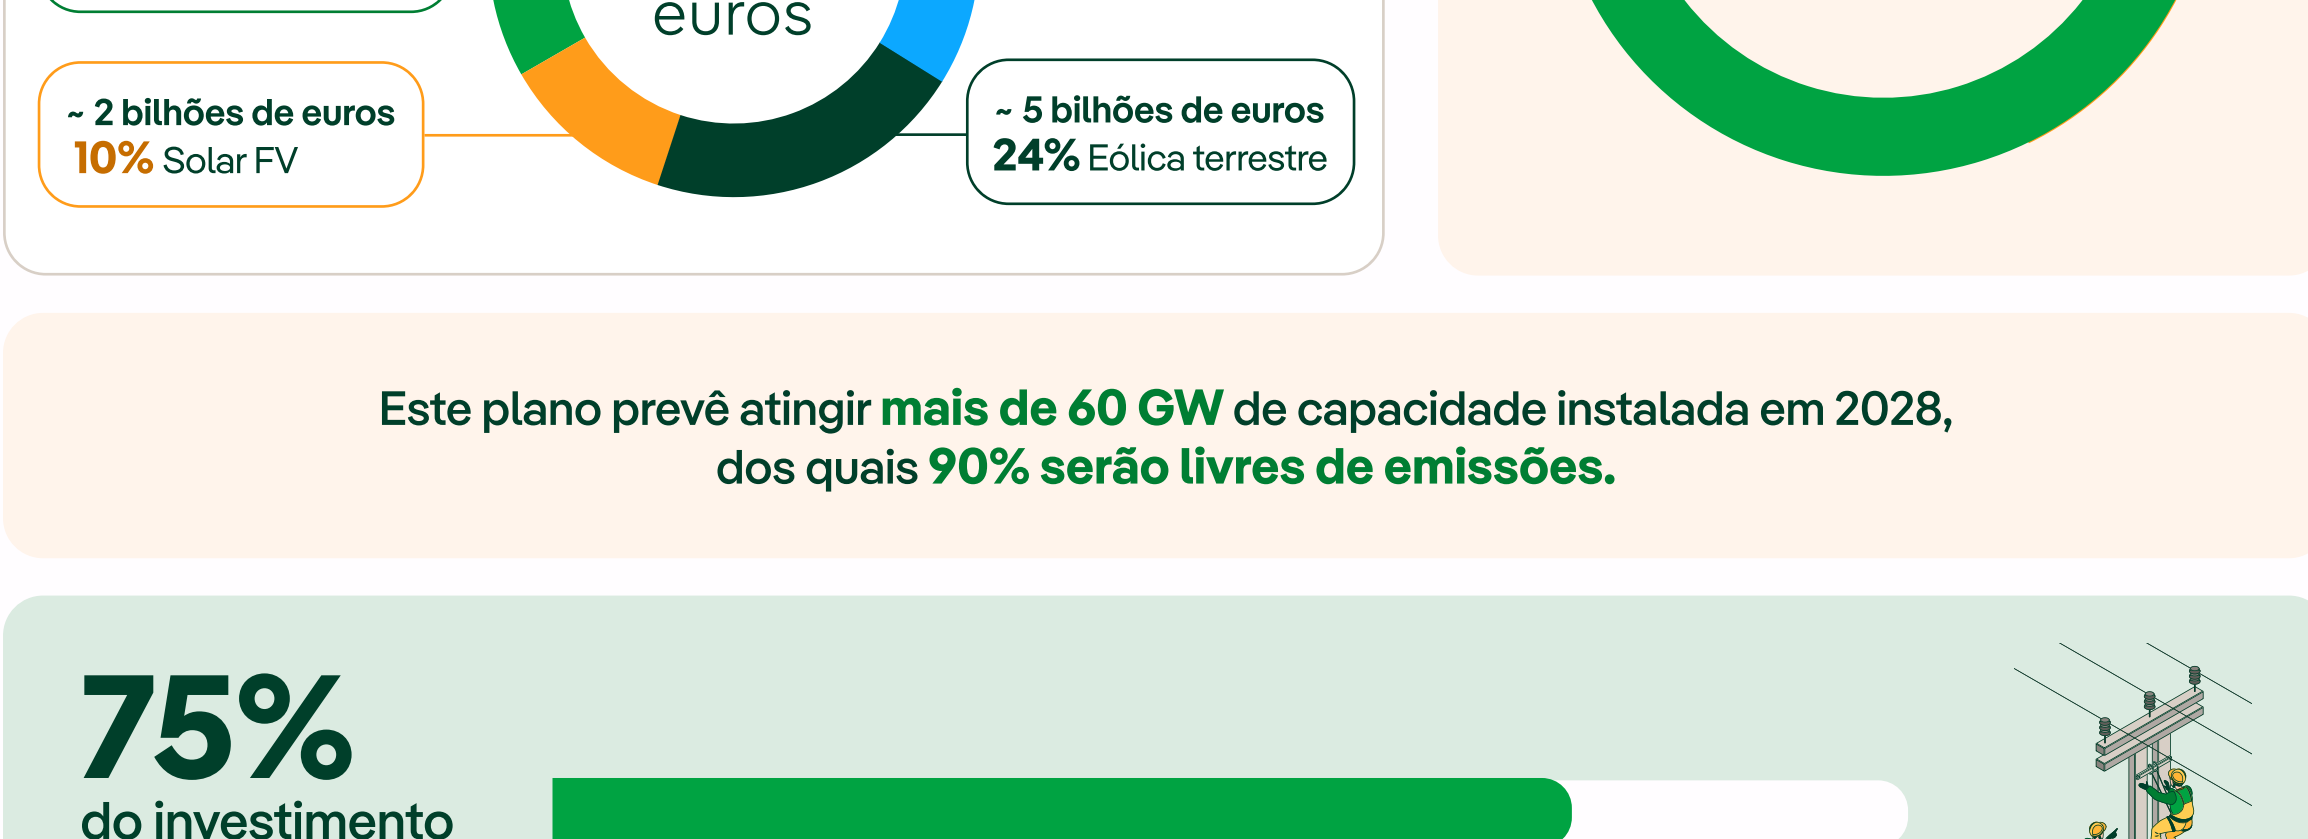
euros

~ 2 bilhões de euros
10% Solar FV

~ 5 bilhões de euros
24% Eólica terrestre

Este plano prevê atingir mais de 60 GW de capacidade instalada em 2028, dos quais 90% serão livres de emissões.

75%
do investimento